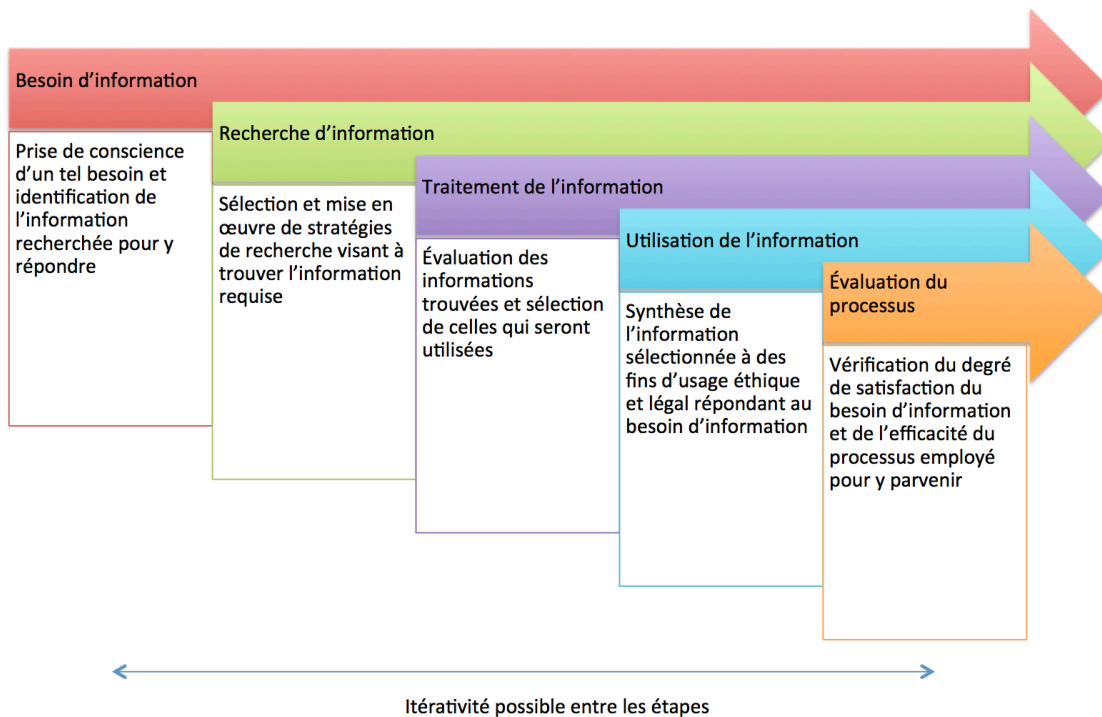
Besoin d’information

Prise de conscience d’un tel besoin et identification de l’information recherchée pour y répondre

Recherche d’information

Sélection et mise en œuvre de stratégies de recherche visant à trouver l’information requise

Traitement de l’information

Évaluation des informations trouvées et sélection de celles qui seront utilisées

Utilisation de l’information

Synthèse de l’information sélectionnée à des fins d’usage éthique et légal répondant au besoin d’information

Évaluation du processus

Vérification du degré de satisfaction du besoin d’information et de l’efficacité du processus employé pour y parvenir

Itérativité possible entre les étapes